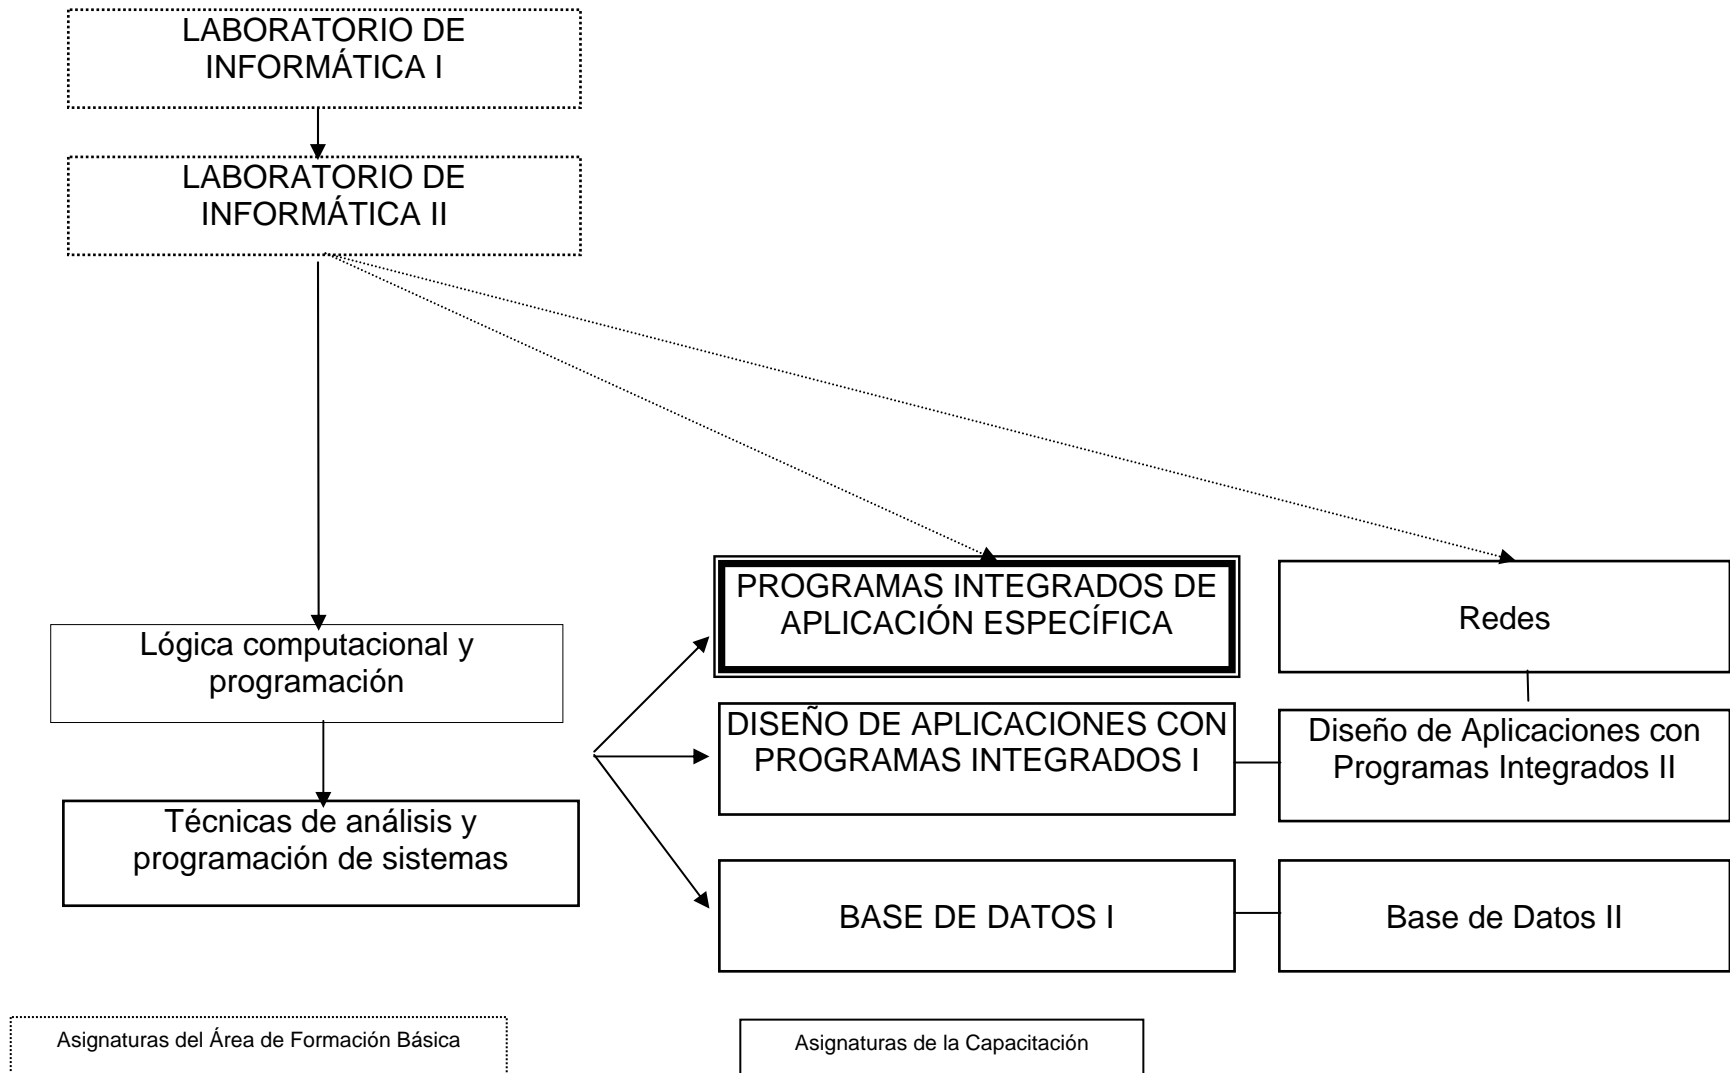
LABORATORIO DE INFORMÁTICA I

LABORATORIO DE INFORMÁTICA II

PROGRAMAS INTEGRADOS DE APLICACIÓN ESPECÍFICA

Redes

Lógica computacional y programación

DISEÑO DE APLICACIONES CON PROGRAMAS INTEGRADOS I

Diseño de Aplicaciones con Programas Integrados II

Técnicas de análisis y programación de sistemas

BASE DE DATOS I

Base de Datos II

Asignaturas del Área de Formación Básica

Asignaturas de la Capacitación